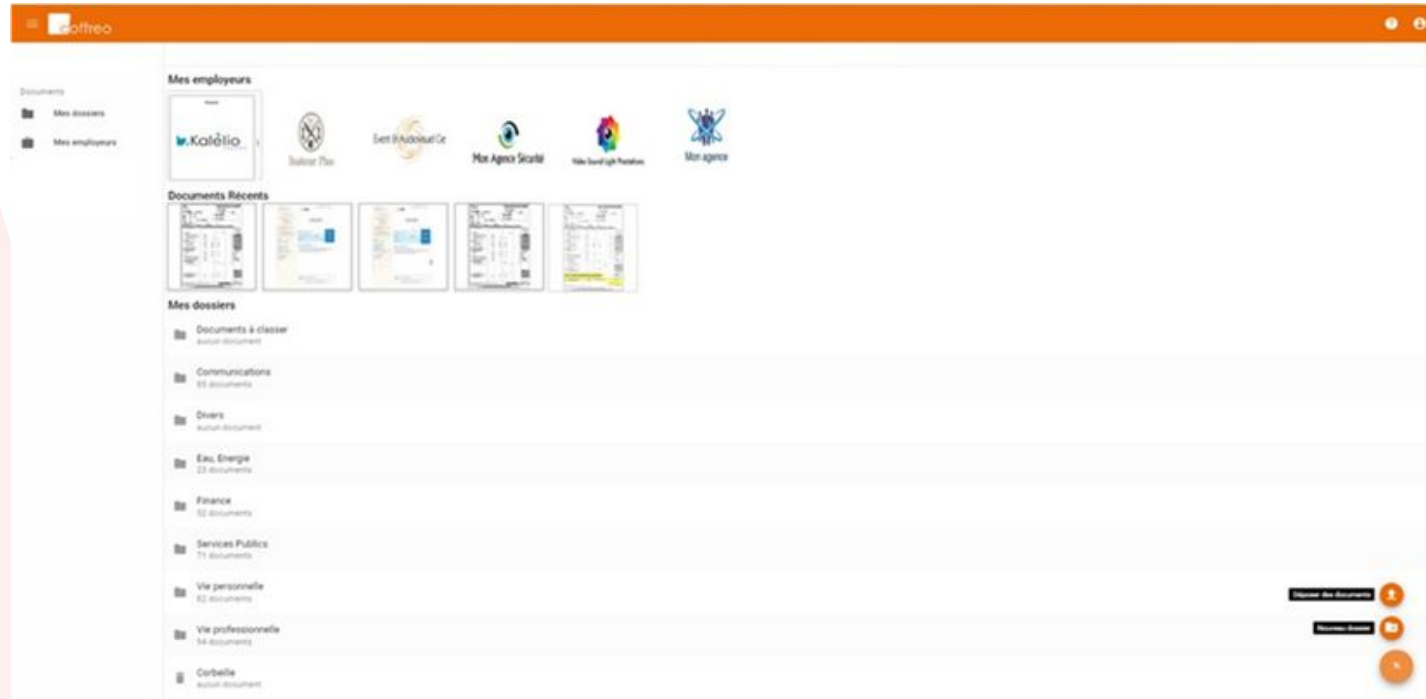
coffreo

Documents

Mes dossiers

Mes employeurs

Mes employeurs

Kalélio

Traiteur Plus

Event & Audiovisual Co

Max Agence Sécurité

Video Sound Light Prestations

Mon agence

Documents Récents

Mes dossiers

Documents à classer
aucun document

Communications
85 documents

Divers
aucun document

Eau, Energie
23 documents

Finance
52 documents

Services Publics
71 documents

Vie personnelle
82 documents

Vie professionnelle
54 documents

Corbeille
aucun document

Déposer des documents

Nouveau dossier